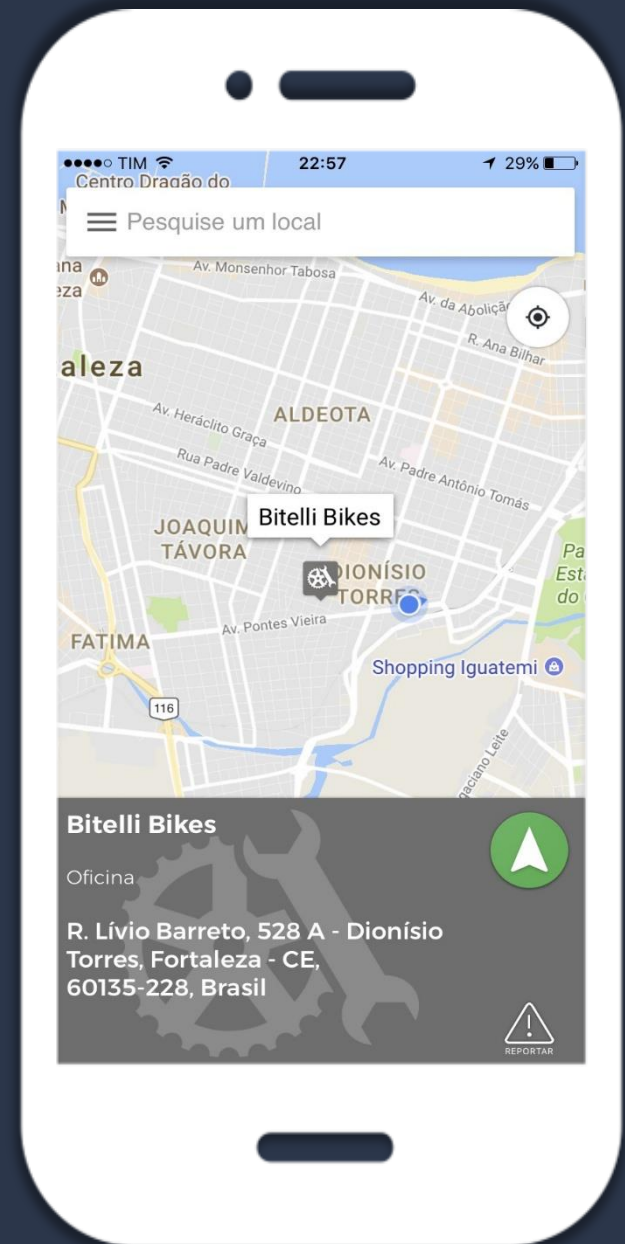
●●●●○ TIM 22:57 29%

Centro Dragão do

Pesquise um local

Av. Monsenhor Tabosa

Av. da Abolição

R. Ana Bilhar

aleza

Av. Heráclito Graça

ALDEOTA

Rua Padre Valdevino

Av. Padre Antônio Tomás

JOAQUIM TÁVORA

Bitelli Bikes

DIONÍSIO TORRES

Av. Pontes Vieira

FATIMA

Shopping Iguatemi

116

Bitelli Bikes

Oficina

R. Lívio Barreto, 528 A - Dionísio Torres, Fortaleza - CE, 60135-228, Brasil

REPORTAR